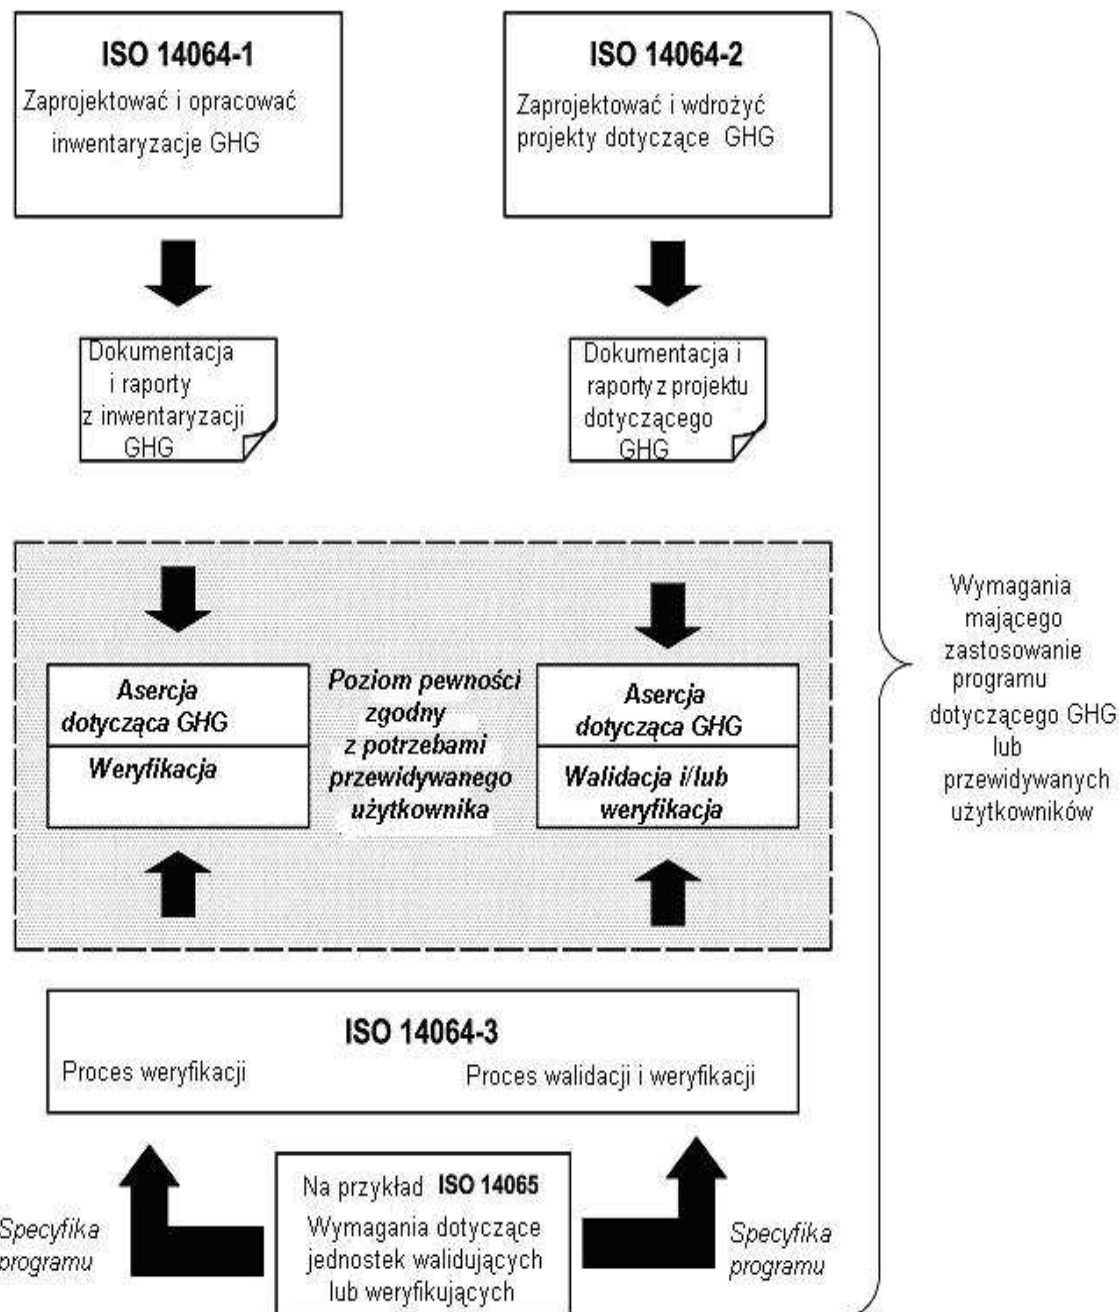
ISO 14064-1

Zaprojektować i opracować inwentaryzacje GHG

ISO 14064-2

Zaprojektować i wdrożyć projekty dotyczące GHG

Dokumentacja i raporty z inwentaryzacji GHG

Dokumentacja i raporty z projektu dotyczącego GHG

Asercja dotycząca GHG

Weryfikacja

Poziom pewności zgodny z potrzebami przewidywanego użytkownika

Asercja dotycząca GHG

Walidacja i/lub weryfikacja

Wymagania mającego zastosowanie programu dotyczącego GHG lub przewidywanych użytkowników

ISO 14064-3

Proces weryfikacji

Proces walidacji i weryfikacji

Specyfika programu

Na przykład ISO 14065

Wymagania dotyczące jednostek walidujących lub weryfikujących

Specyfika programu